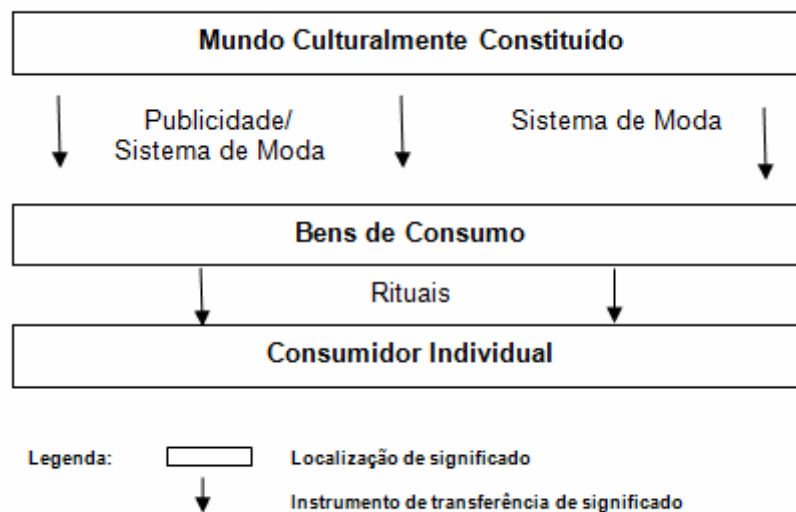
Mundo Culturalmente Constituído

Publicidade/
Sistema de Moda

Sistema de Moda

Bens de Consumo

Rituais

Consumidor Individual

Legenda:

Localização de significado

Instrumento de transferência de significado